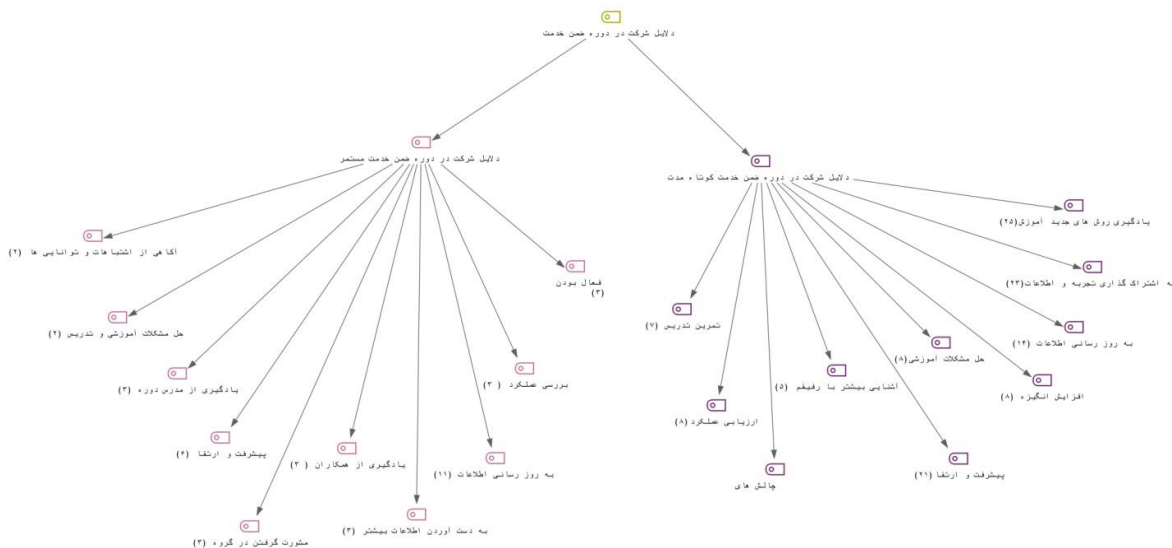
دلایل شرکت در دوره ضمن خدمت

دلایل شرکت در دوره ضمن خدمت مستمر

اکاهی از اشتباهات و توانایی ها (۲)

حل مشکلات اموزشی و تدریس (۲)

یادگیری از مدرس دوره (۳)

پیشرفت و ارتقا (۴)

مشورت گرفتن در گروه (۳)

یادگیری از همکاران (۳)

به دست آوردن اطلاعات بیشتر (۳)

به روز رسانی اطلاعات (۱۱)

بررسی عملکرد (۳)

فعال بودن (۳)

دلایل شرکت در دوره ضمن خدمت کوتاه مدت

یادگیری روش های جدید اموزش(۲۵)

ه اشتراک گذاری تجربه و اطلاعات(۲۳)

به روز رسانی اطلاعات (۱۴)

افزایش انگیزه (۸)

پیشرفت و ارتقا (۲۱)

حل مشکلات اموزشی(۸)

اشنایی بیشتر با رفیقم (۵)

چالش های

ارزیابی عملکرد (۸)

تمرین تدریس (۷)